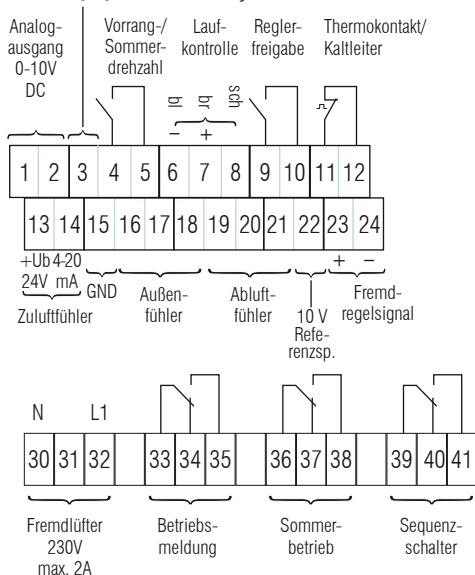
Analogausgang 0-10V DC

Vorrang-/ Sommerdrehzahl

Laufkontrolle

Reglerfreigabe

Thermokontakt/ Kaltleiter

bl br sch

− +

1 2 3 4 5 6 7 8 9 10 11 12

13 14 15 16 17 18 19 20 21 22 23 24

+Ub 24V

4-20 mA

GND

+ −

Zuluftfühler

Außenfühler

Abluftfühler

10 V Referenzsp.

Fremdregelsignal

N L1

30 31 32 33 34 35 36 37 38 39 40 41

Fremdlüfter 230V max. 2A

Betriebsmeldung

Sommerbetrieb

Sequenzschalter